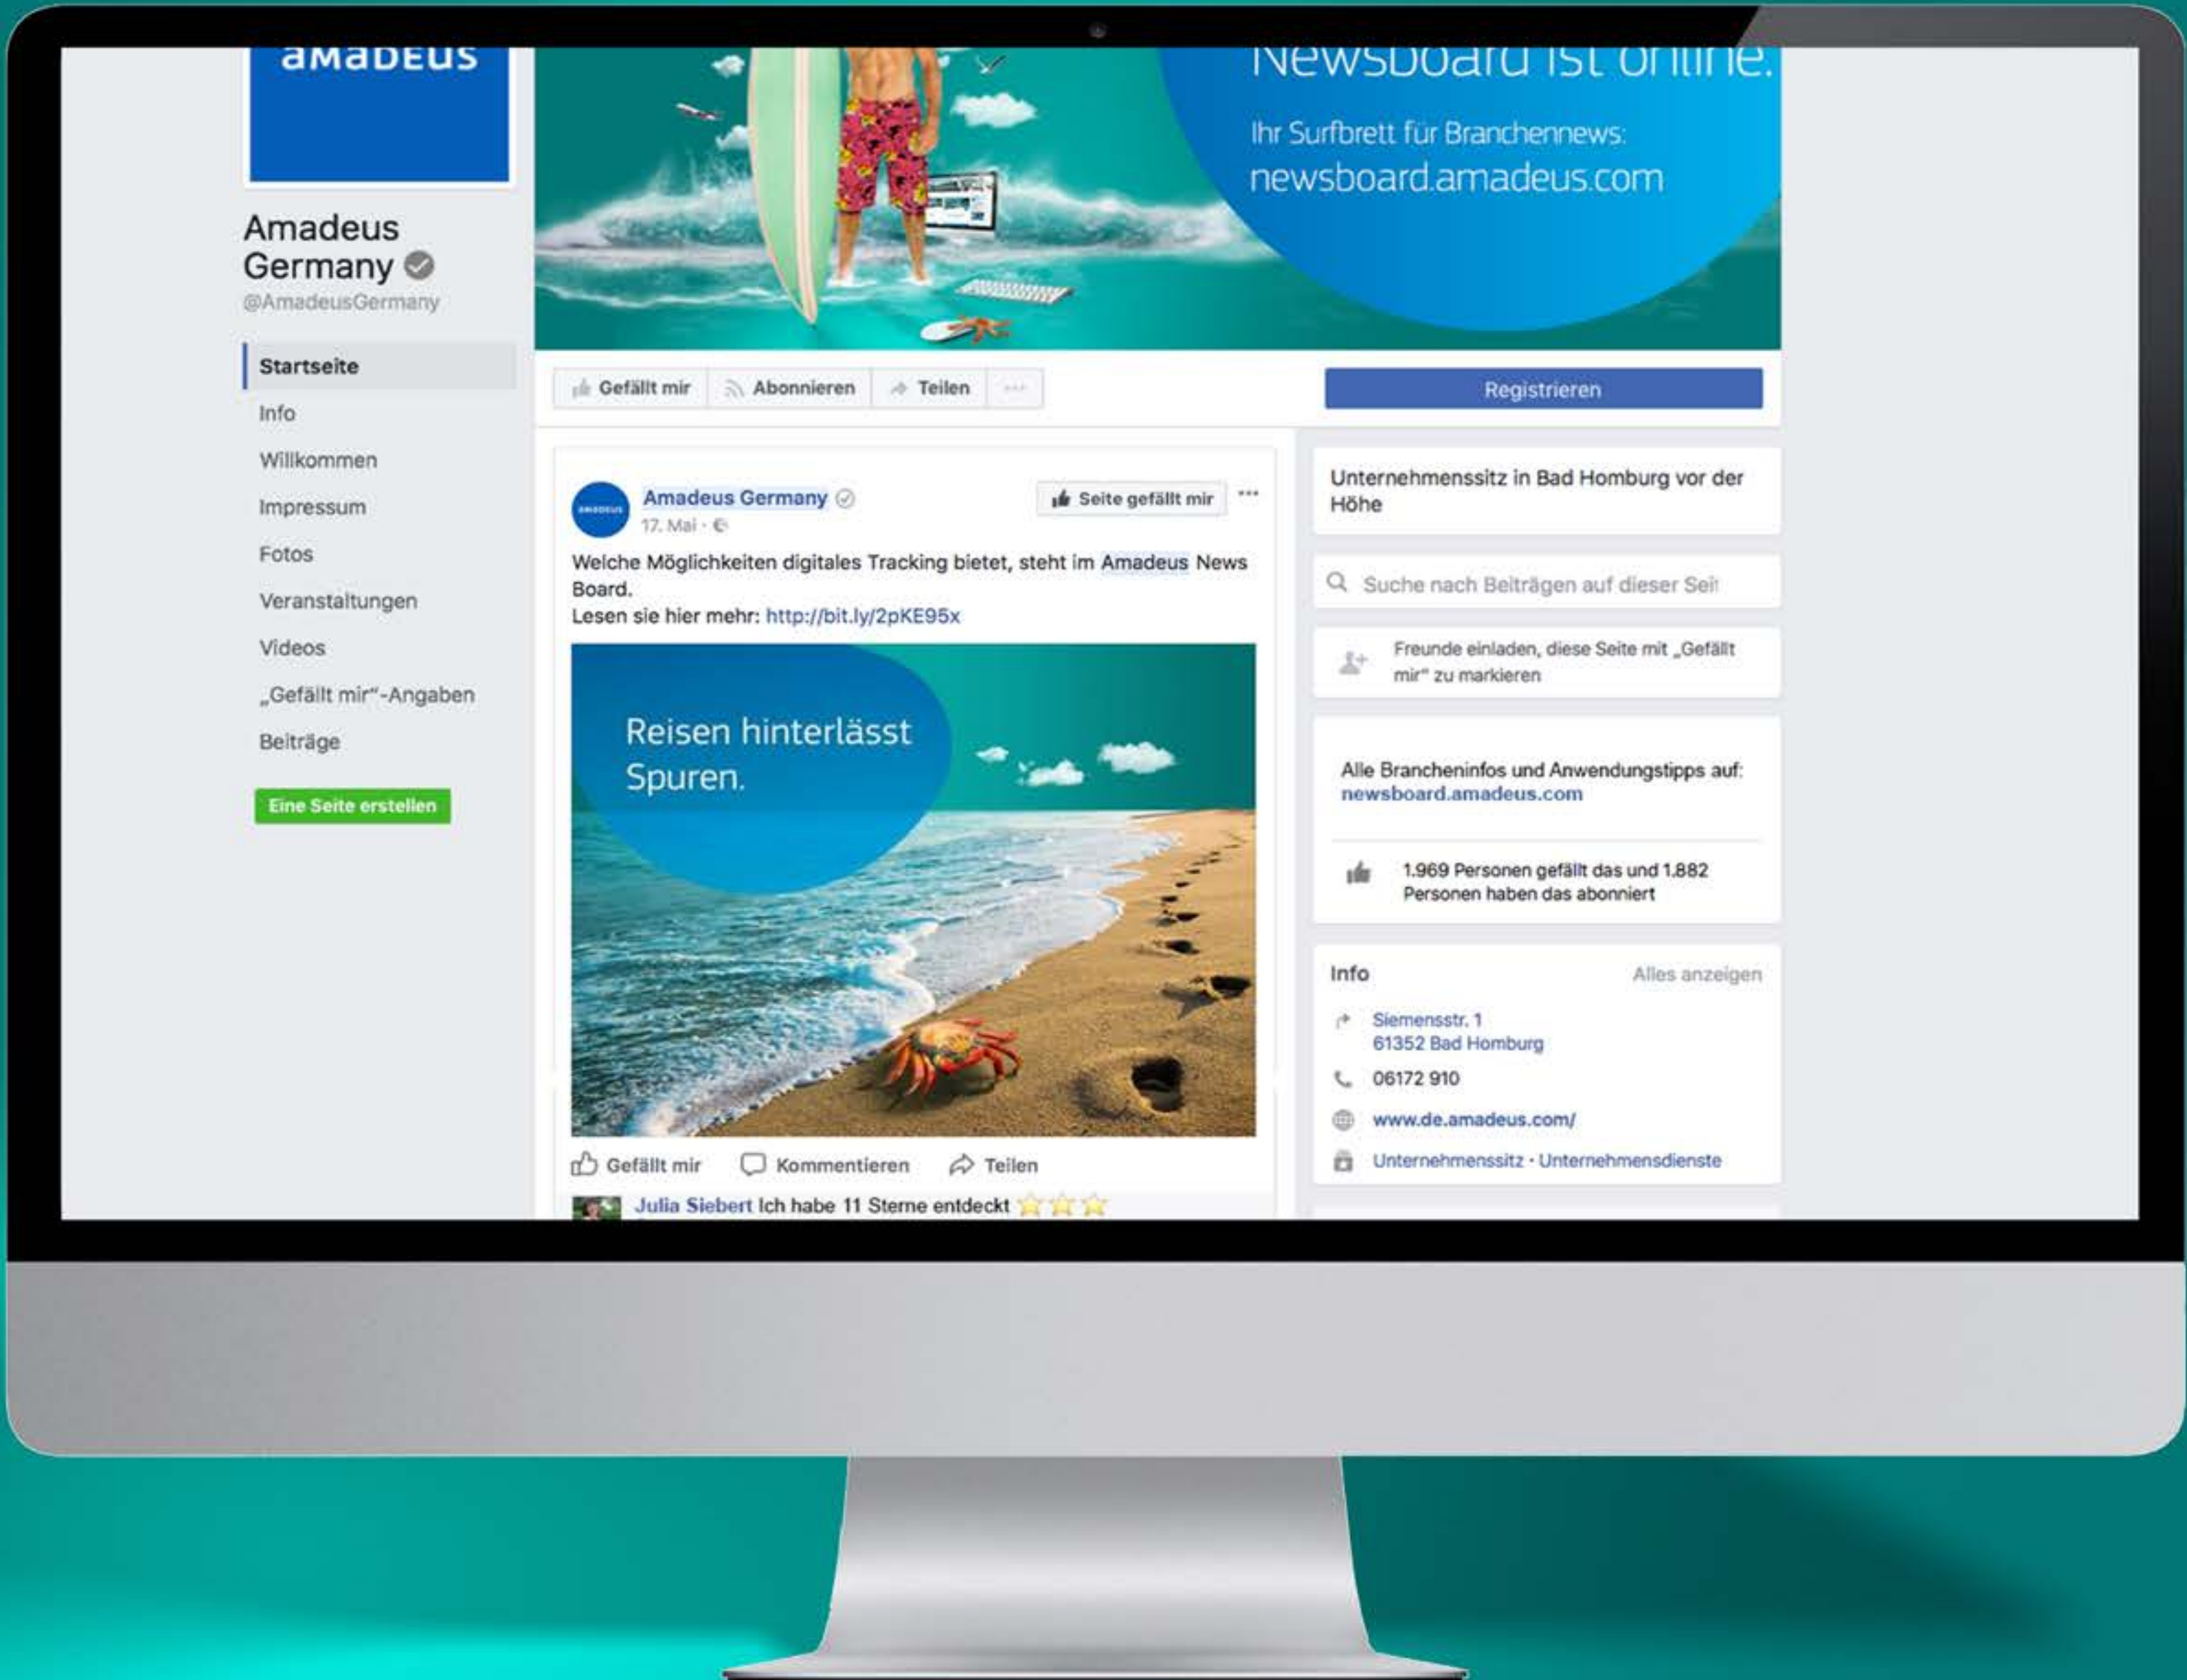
amadeus

Newsboard ist online.

Ihr Surfbrett für Branchennews:
newsboard.amadeus.com

Amadeus Germany
@AmadeusGermany

Startseite
Info
Willkommen
Impressum
Fotos
Veranstaltungen
Videos
„Gefällt mir"-Angaben
Beiträge

Eine Seite erstellen

Gefällt mir | Abonnieren | Teilen | ···

Registrieren

Amadeus Germany
17. Mai ·
Seite gefällt mir ···

Welche Möglichkeiten digitales Tracking bietet, steht im Amadeus News Board.
Lesen sie hier mehr: http://bit.ly/2pKE95x

Reisen hinterlässt Spuren.

Gefällt mir | Kommentieren | Teilen

Julia Siebert Ich habe 11 Sterne entdeckt

Unternehmenssitz in Bad Homburg vor der Höhe

Suche nach Beiträgen auf dieser Sei

Freunde einladen, diese Seite mit „Gefällt mir" zu markieren

Alle Brancheninfos und Anwendungstipps auf:
newsboard.amadeus.com

1.969 Personen gefällt das und 1.882 Personen haben das abonniert

Info
Alles anzeigen

Siemensstr. 1
61352 Bad Homburg

06172 910

www.de.amadeus.com/

Unternehmenssitz · Unternehmensdienste